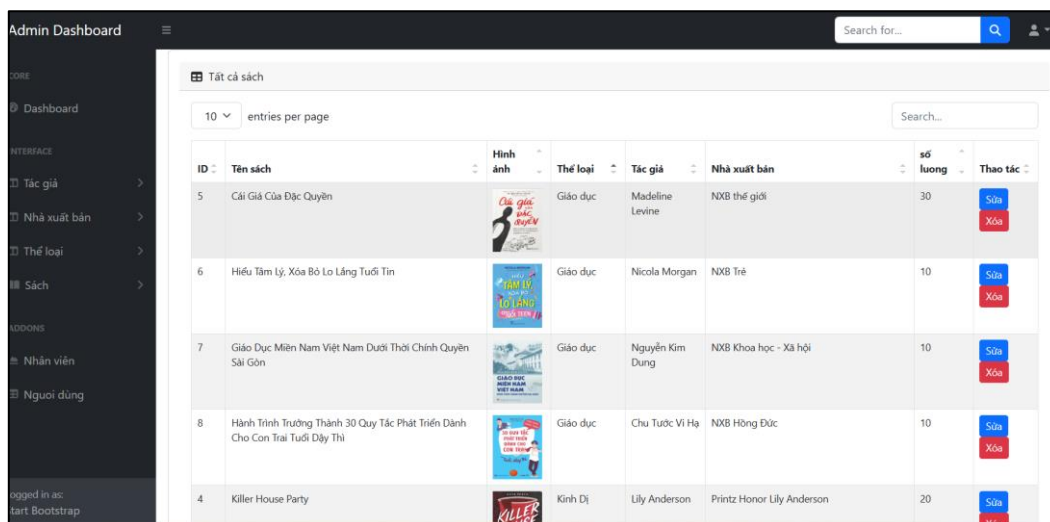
Admin Dashboard

Search for...

CORE

Dashboard

INTERFACE

Tác giả

Nhà xuất bản

Thể loại

Sách

ADDONS

Nhân viên

Nguoi dùng

ogged in as:
tart Bootstrap

Tất cả sách

10 entries per page

Search...

| ID | Tên sách | Hình ảnh | Thể loại | Tác giả | Nhà xuất bản | số luong | Thao tác |
|---|---|---|---|---|---|---|---|
| 5 | Cái Giá Của Đặc Quyền | Cái giá của đặc quyền | Giáo dục | Madeline Levine | NXB thế giới | 30 | Sửa Xóa |
| 6 | Hiểu Tâm Lý, Xóa Bỏ Lo Lắng Tuổi Tin | Hiểu Tâm Lý Xóa Bỏ Lo Lắng | Giáo dục | Nicola Morgan | NXB Trẻ | 10 | Sửa Xóa |
| 7 | Giáo Dục Miền Nam Việt Nam Dưới Thời Chính Quyền Sài Gòn | Giáo dục miền Nam Việt Nam | Giáo dục | Nguyễn Kim Dung | NXB Khoa học - Xã hội | 10 | Sửa Xóa |
| 8 | Hành Trình Trưởng Thành 30 Quy Tắc Phát Triển Dành Cho Con Trai Tuổi Dậy Thì | 30 quy tắc phát triển dành cho con trai | Giáo dục | Chu Tước Vi Hạ | NXB Hồng Đức | 10 | Sửa Xóa |
| 4 | Killer House Party | Killer | Kinh Dị | Lily Anderson | Printz Honor Lily Anderson | 20 | Sửa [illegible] |